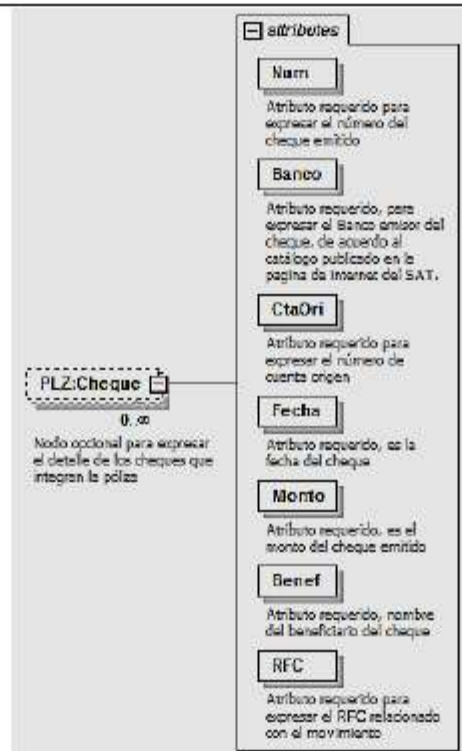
attributes

Num

Atributo requerido para expresar el número del cheque emitido

Banco

Atributo requerido, para expresar el Banco emisor del cheque, de acuerdo al catálogo publicado en la pagina de internet del SAT.

CtaOri

Atributo requerido para expresar el número de cuenta origen

Fecha

Atributo requerido, es la fecha del cheque

Monto

Atributo requerido, es el monto del cheque emitido

Benef

Atributo requerido, nombre del beneficiario del cheque

RFC

Atributo requerido para expresar el RFC relacionado con el movimiento

PLZ:Cheque

0..∞

Nodo opcional para expresar el detalle de los cheques que integren la póliza